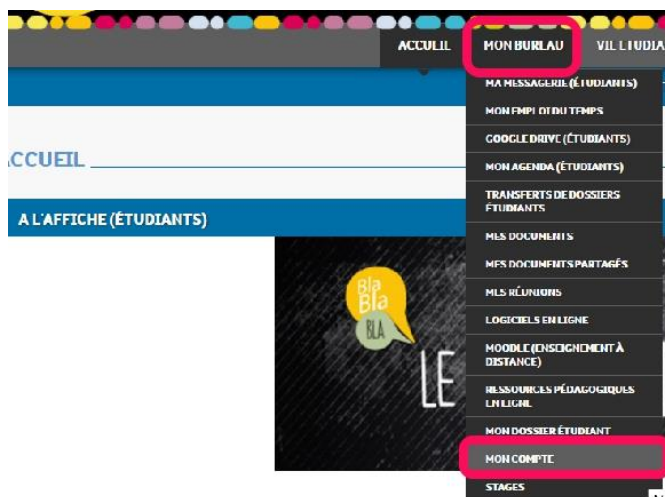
ACCUEIL

MON BUREAU

VIE ÉTUDIA

MA MESSAGERIE (ÉTUDIANTS)

MON EMPLOI DU TEMPS

GOOGLE DRIVE (ÉTUDIANTS)

MON AGENDA (ÉTUDIANTS)

TRANSFERTS DE DOSSIERS ÉTUDIANTS

MES DOCUMENTS

MES DOCUMENTS PARTAGÉS

MES RÉUNIONS

LOGICIELS EN LIGNE

MOODLE (ENSEIGNEMENT À DISTANCE)

RESSOURCES PÉDAGOGIQUES EN LIGNE

MON DOSSIER ÉTUDIANT

MON COMPTE

STAGES

ACCUEIL

A L'AFFICHE (ÉTUDIANTS)

Bla Bla BLA

LE